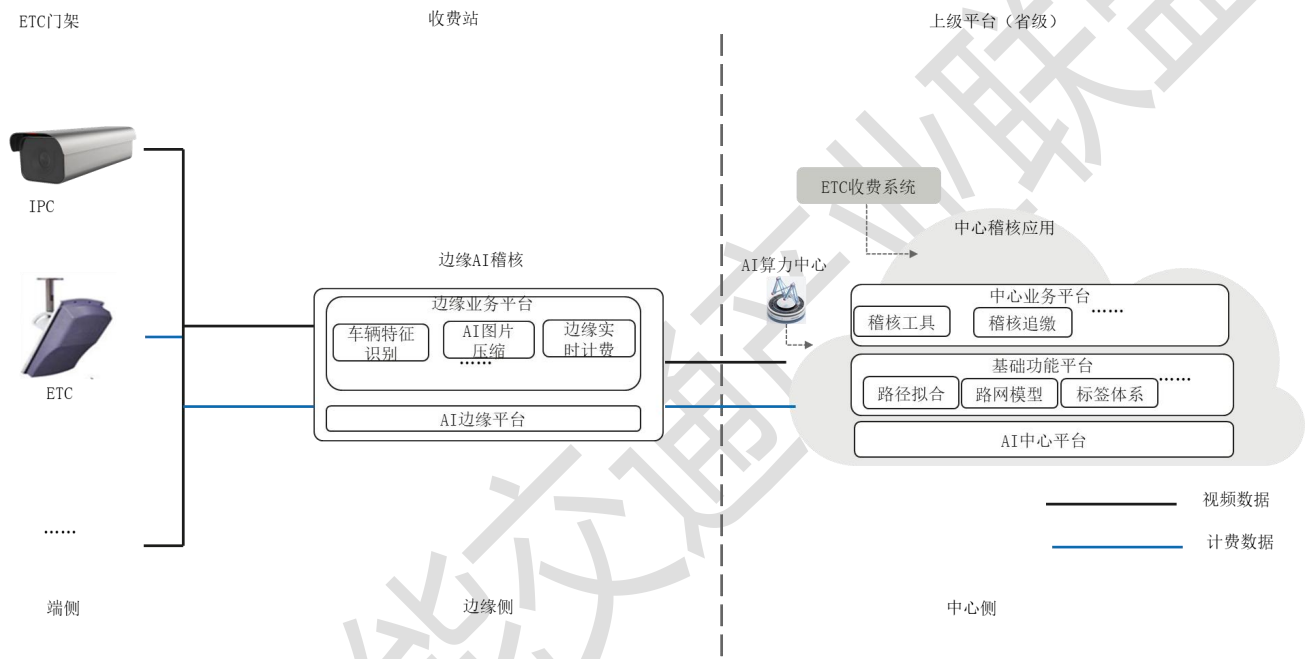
ETC门架

收费站

上级平台（省级）

IPC

ETC

……

边缘AI稽核

边缘业务平台

车辆特征识别

AI图片压缩

边缘实时计费

……

AI边缘平台

AI算力中心

ETC收费系统

中心稽核应用

中心业务平台

稽核工具

稽核追缴

……

基础功能平台

路径拟合

路网模型

标签体系

……

AI中心平台

视频数据

计费数据

端侧

边缘侧

中心侧